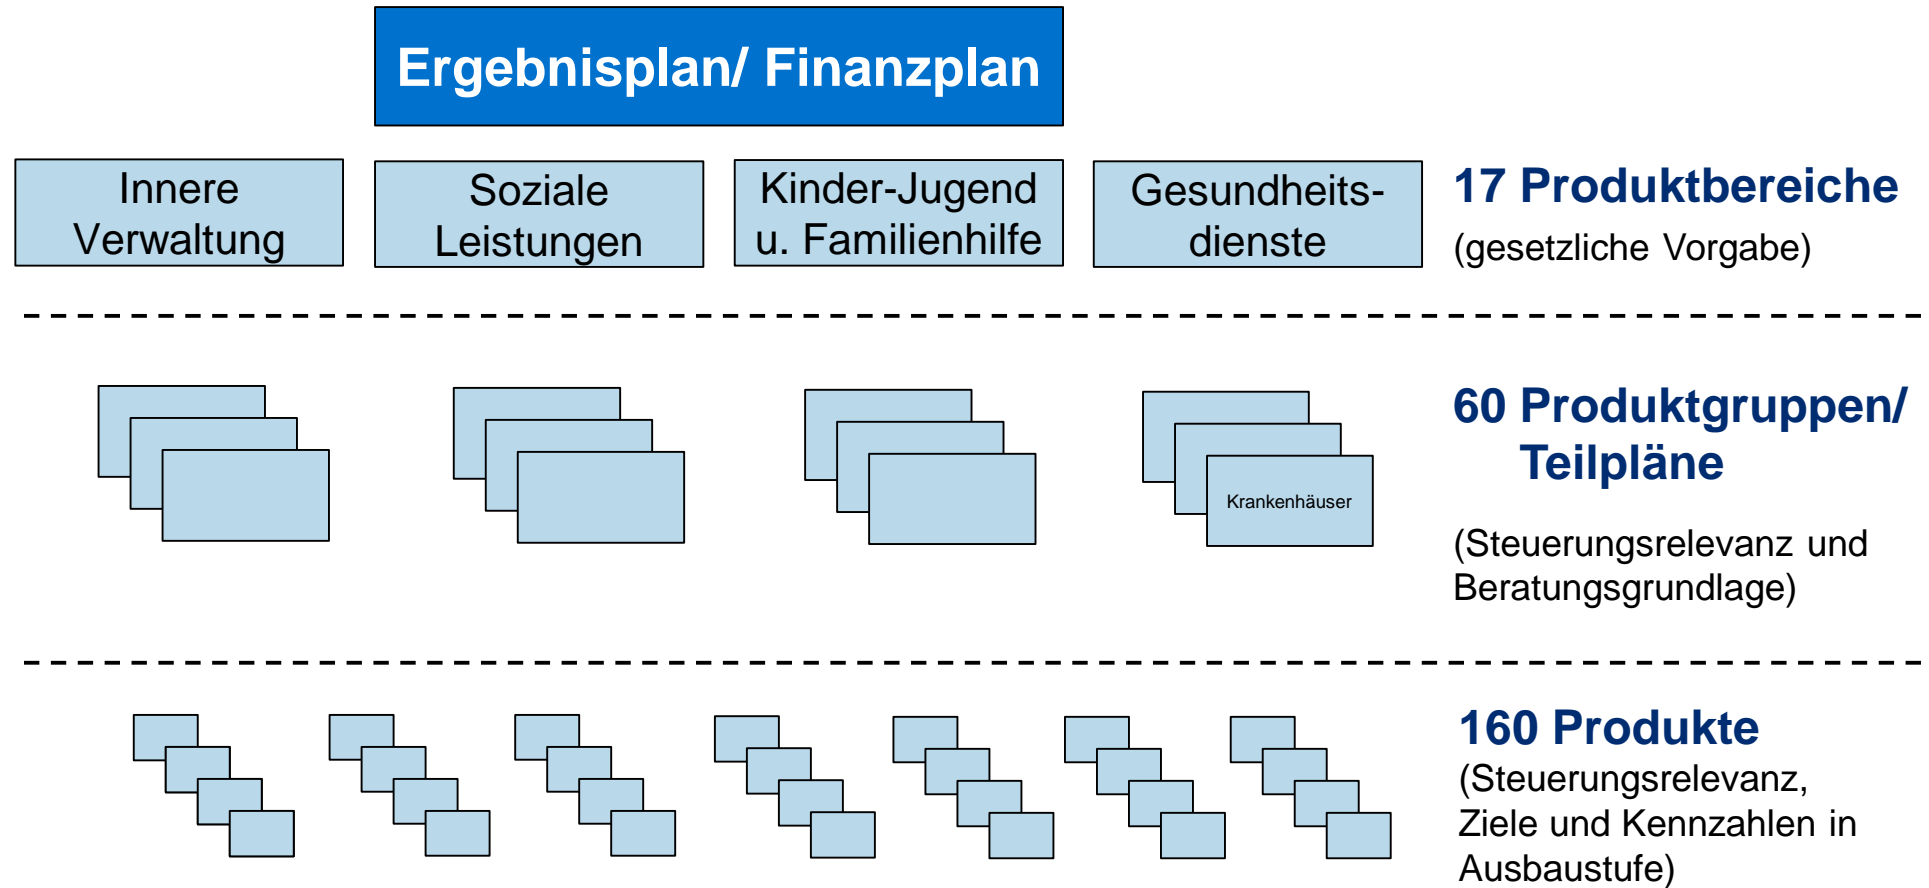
Ergebnisplan/ Finanzplan

Innere Verwaltung

Soziale Leistungen

Kinder-Jugend u. Familienhilfe

Gesundheits-dienste

17 Produktbereiche
(gesetzliche Vorgabe)

Krankenhäuser

60 Produktgruppen/ Teilpläne

(Steuerungsrelevanz und Beratungsgrundlage)

160 Produkte
(Steuerungsrelevanz, Ziele und Kennzahlen in Ausbaustufe)